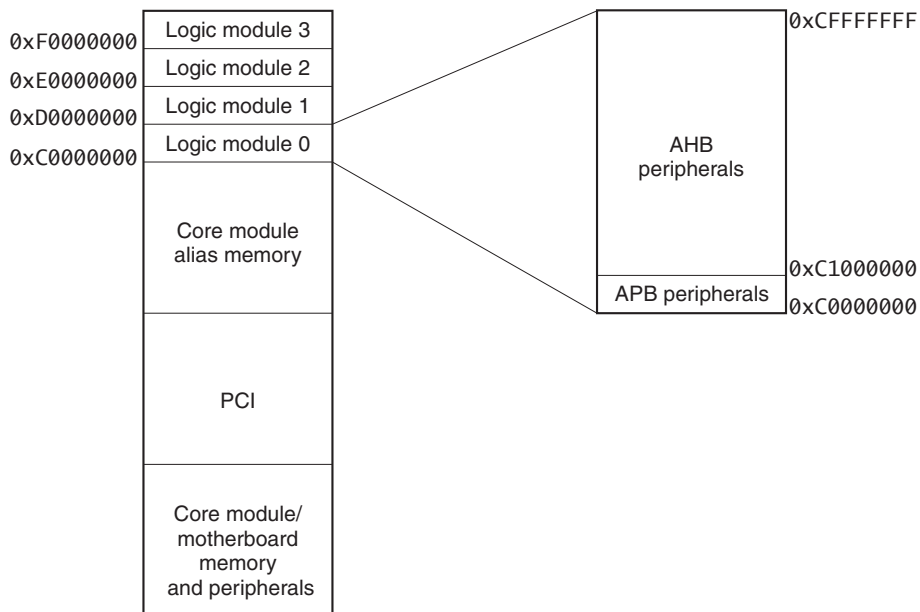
0xF0000000
Logic module 3
0xE0000000
Logic module 2
0xD0000000
Logic module 1
0xC0000000
Logic module 0

Core module alias memory

PCI

Core module/ motherboard memory and peripherals

0xCFFFFFFF

AHB peripherals

0xC1000000
APB peripherals
0xC0000000